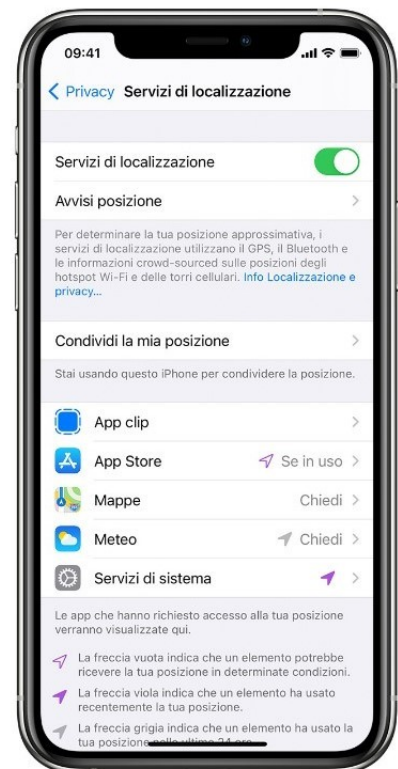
09:41

Privacy Servizi di localizzazione

Servizi di localizzazione

Avvisi posizione

Per determinare la tua posizione approssimativa, i servizi di localizzazione utilizzano il GPS, il Bluetooth e le informazioni crowd-sourced sulle posizioni degli hotspot Wi-Fi e delle torri cellulari. Info Localizzazione e privacy...

Condividi la mia posizione

Stai usando questo iPhone per condividere la posizione.

App clip

App Store Se in uso

Mappe Chiedi

Meteo Chiedi

Servizi di sistema

Le app che hanno richiesto accesso alla tua posizione verranno visualizzate qui.

La freccia vuota indica che un elemento potrebbe ricevere la tua posizione in determinate condizioni.

La freccia viola indica che un elemento ha usato recentemente la tua posizione.

La freccia grigia indica che un elemento ha usato la tua posizione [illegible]